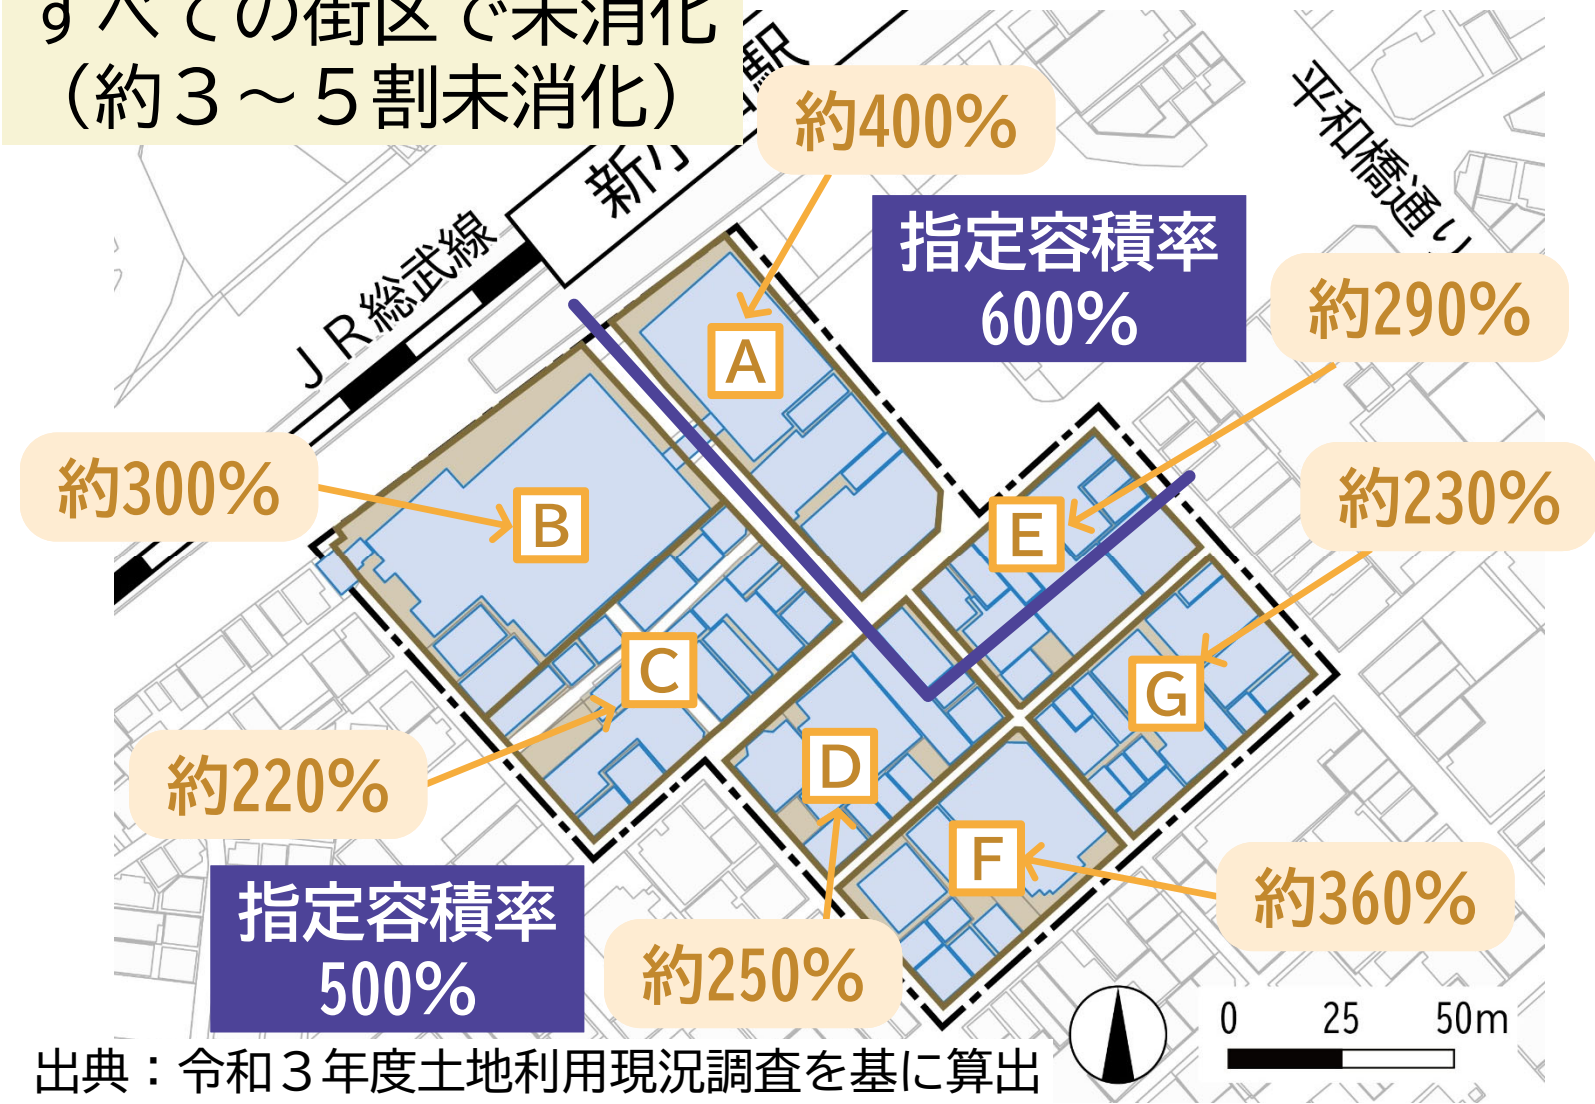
すべての街区で未消化
（約３～５割未消化）

新小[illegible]駅

ＪＲ総武線

平和橋通り

約400%

指定容積率
600%

約290%

A

約300%

B

E

約230%

C

G

約220%

D

F

約360%

指定容積率
500%

約250%

0 25 50m

出典：令和３年度土地利用現況調査を基に算出